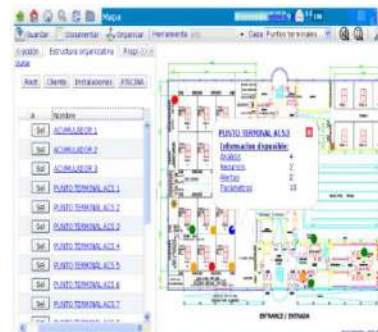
Mapa

Guardar | Documentar | Organizar | Herramienta

Capa: Puntos terminales

Estructura organizativa

Root | Cliente | Instalaciones | PISCINA

A | Nombre
Sel | ACUMULADOR 1
Sel | ACUMULADOR 2
Sel | ACUMULADOR 3
Sel | PUNTO TERMINAL ACS 1
Sel | PUNTO TERMINAL ACS 2
Sel | PUNTO TERMINAL ACS 3
Sel | PUNTO TERMINAL ACS 4
Sel | PUNTO TERMINAL ACS 5
Sel | PUNTO TERMINAL ACS 6
Sel | PUNTO TERMINAL ACS 7

PUNTO TERMINAL ACS 5
Información disponible:
Análisis 4
Registros 7
Alertas 2
Parámetros 13

ENTRANCE / ENTRADA